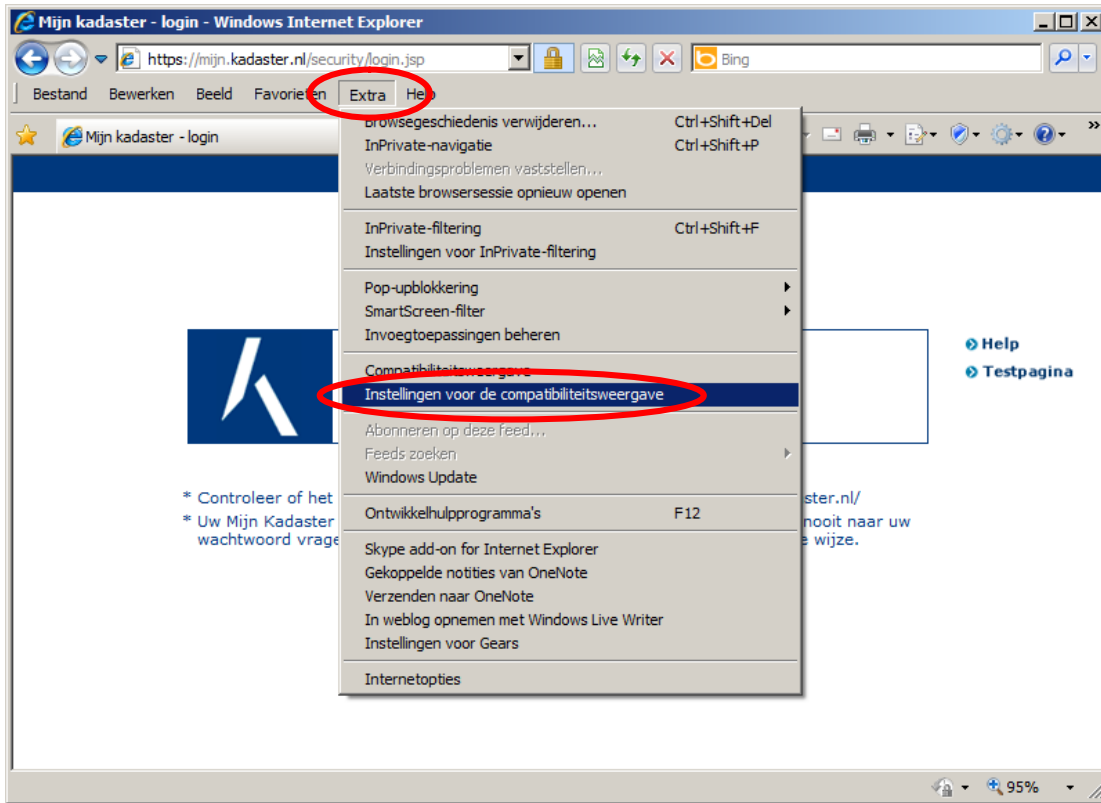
Mijn kadaster - login - Windows Internet Explorer

https://mijn.kadaster.nl/security/login.jsp

Bing

Bestand Bewerken Beeld Favorieten Extra Help

Mijn kadaster - login

Browsegeschiedenis verwijderen... Ctrl+Shift+Del
InPrivate-navigatie Ctrl+Shift+P
Verbindingsproblemen vaststellen...
Laatste browsersessie opnieuw openen

InPrivate-filtering Ctrl+Shift+F
Instellingen voor InPrivate-filtering

Pop-upblokkering
SmartScreen-filter
Invoegtoepassingen beheren

Compatibiliteitsweergave
Instellingen voor de compatibiliteitsweergave

Abonneren op deze feed...
Feeds zoeken
Windows Update

Ontwikkelhulpprogramma's F12

Skype add-on for Internet Explorer
Gekoppelde notities van OneNote
Verzenden naar OneNote
In weblog opnemen met Windows Live Writer
Instellingen voor Gears

Internetopties

Help
Testpagina

* Controleer of het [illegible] ster.nl/
* Uw Mijn Kadaster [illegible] nooit naar uw wachtwoord vrage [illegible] e wijze.

95%